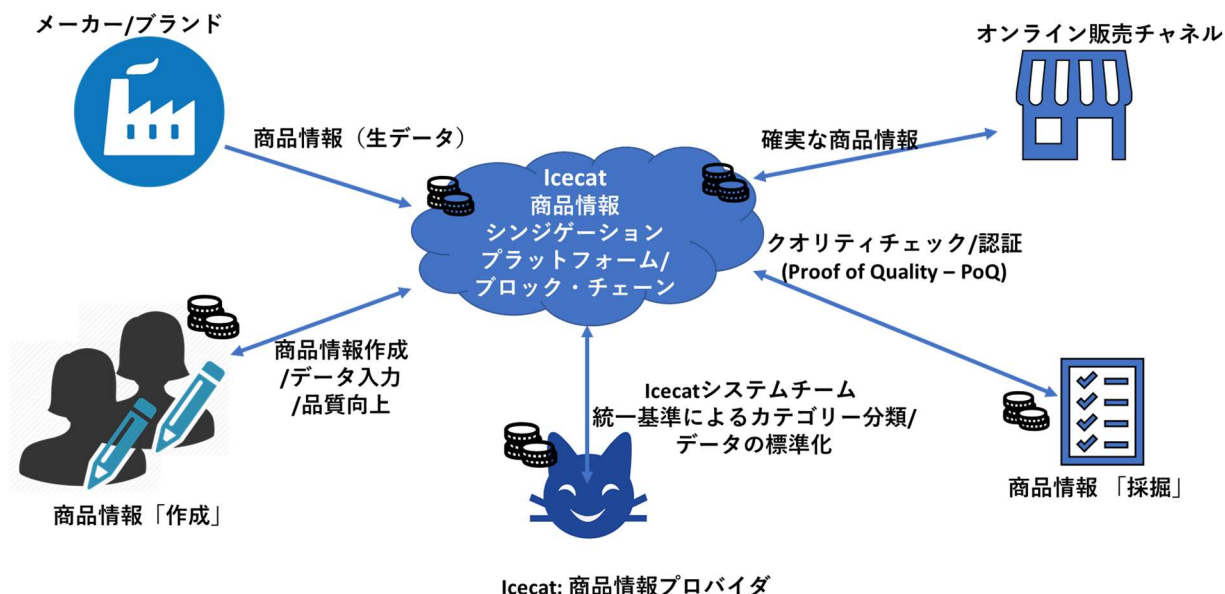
メーカー/ブランド

オンライン販売チャネル

商品情報（生データ）

確実な商品情報

Icecat
商品情報
シンジゲーション
プラットフォーム/
ブロック・チェーン

クオリティチェック/認証
(Proof of Quality – PoQ)

商品情報作成
/データ入力
/品質向上

Icecatシステムチーム
統一基準によるカテゴリー分類/
データの標準化

商品情報「作成」

商品情報 「採掘」

Icecat: 商品情報プロバイダ